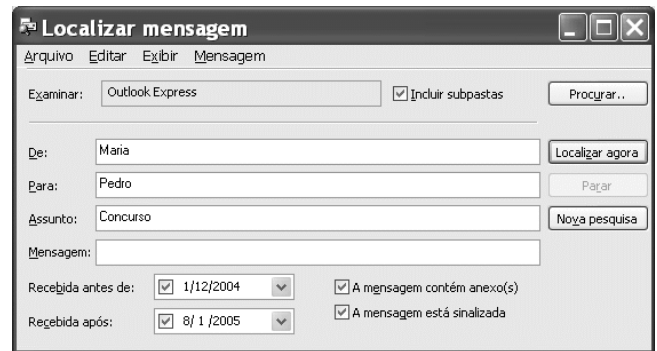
Localizar mensagem

Arquivo Editar Exibir Mensagem

Examinar: Outlook Express

Incluir subpastas

Procurar..

De: Maria

Localizar agora

Para: Pedro

Parar

Assunto: Concurso

Nova pesquisa

Mensagem:

Recebida antes de: 1/12/2004

A mensagem contém anexo(s)

Recebida após: 8/ 1 /2005

A mensagem está sinalizada